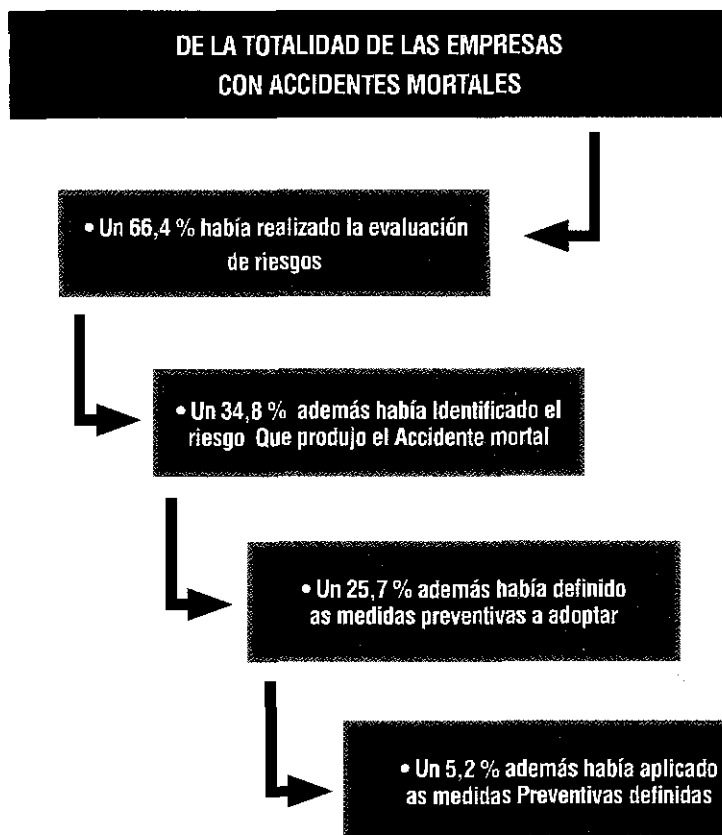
DE LA TOTALIDAD DE LAS EMPRESAS CON ACCIDENTES MORTALES

• Un 66,4 % había realizado la evaluación de riesgos

• Un 34,8 % además había Identificado el riesgo Que produjo el Accidente mortal

• Un 25,7 % además había definido as medidas preventivas a adoptar

• Un 5,2 % además había aplicado as medidas Preventivas definidas